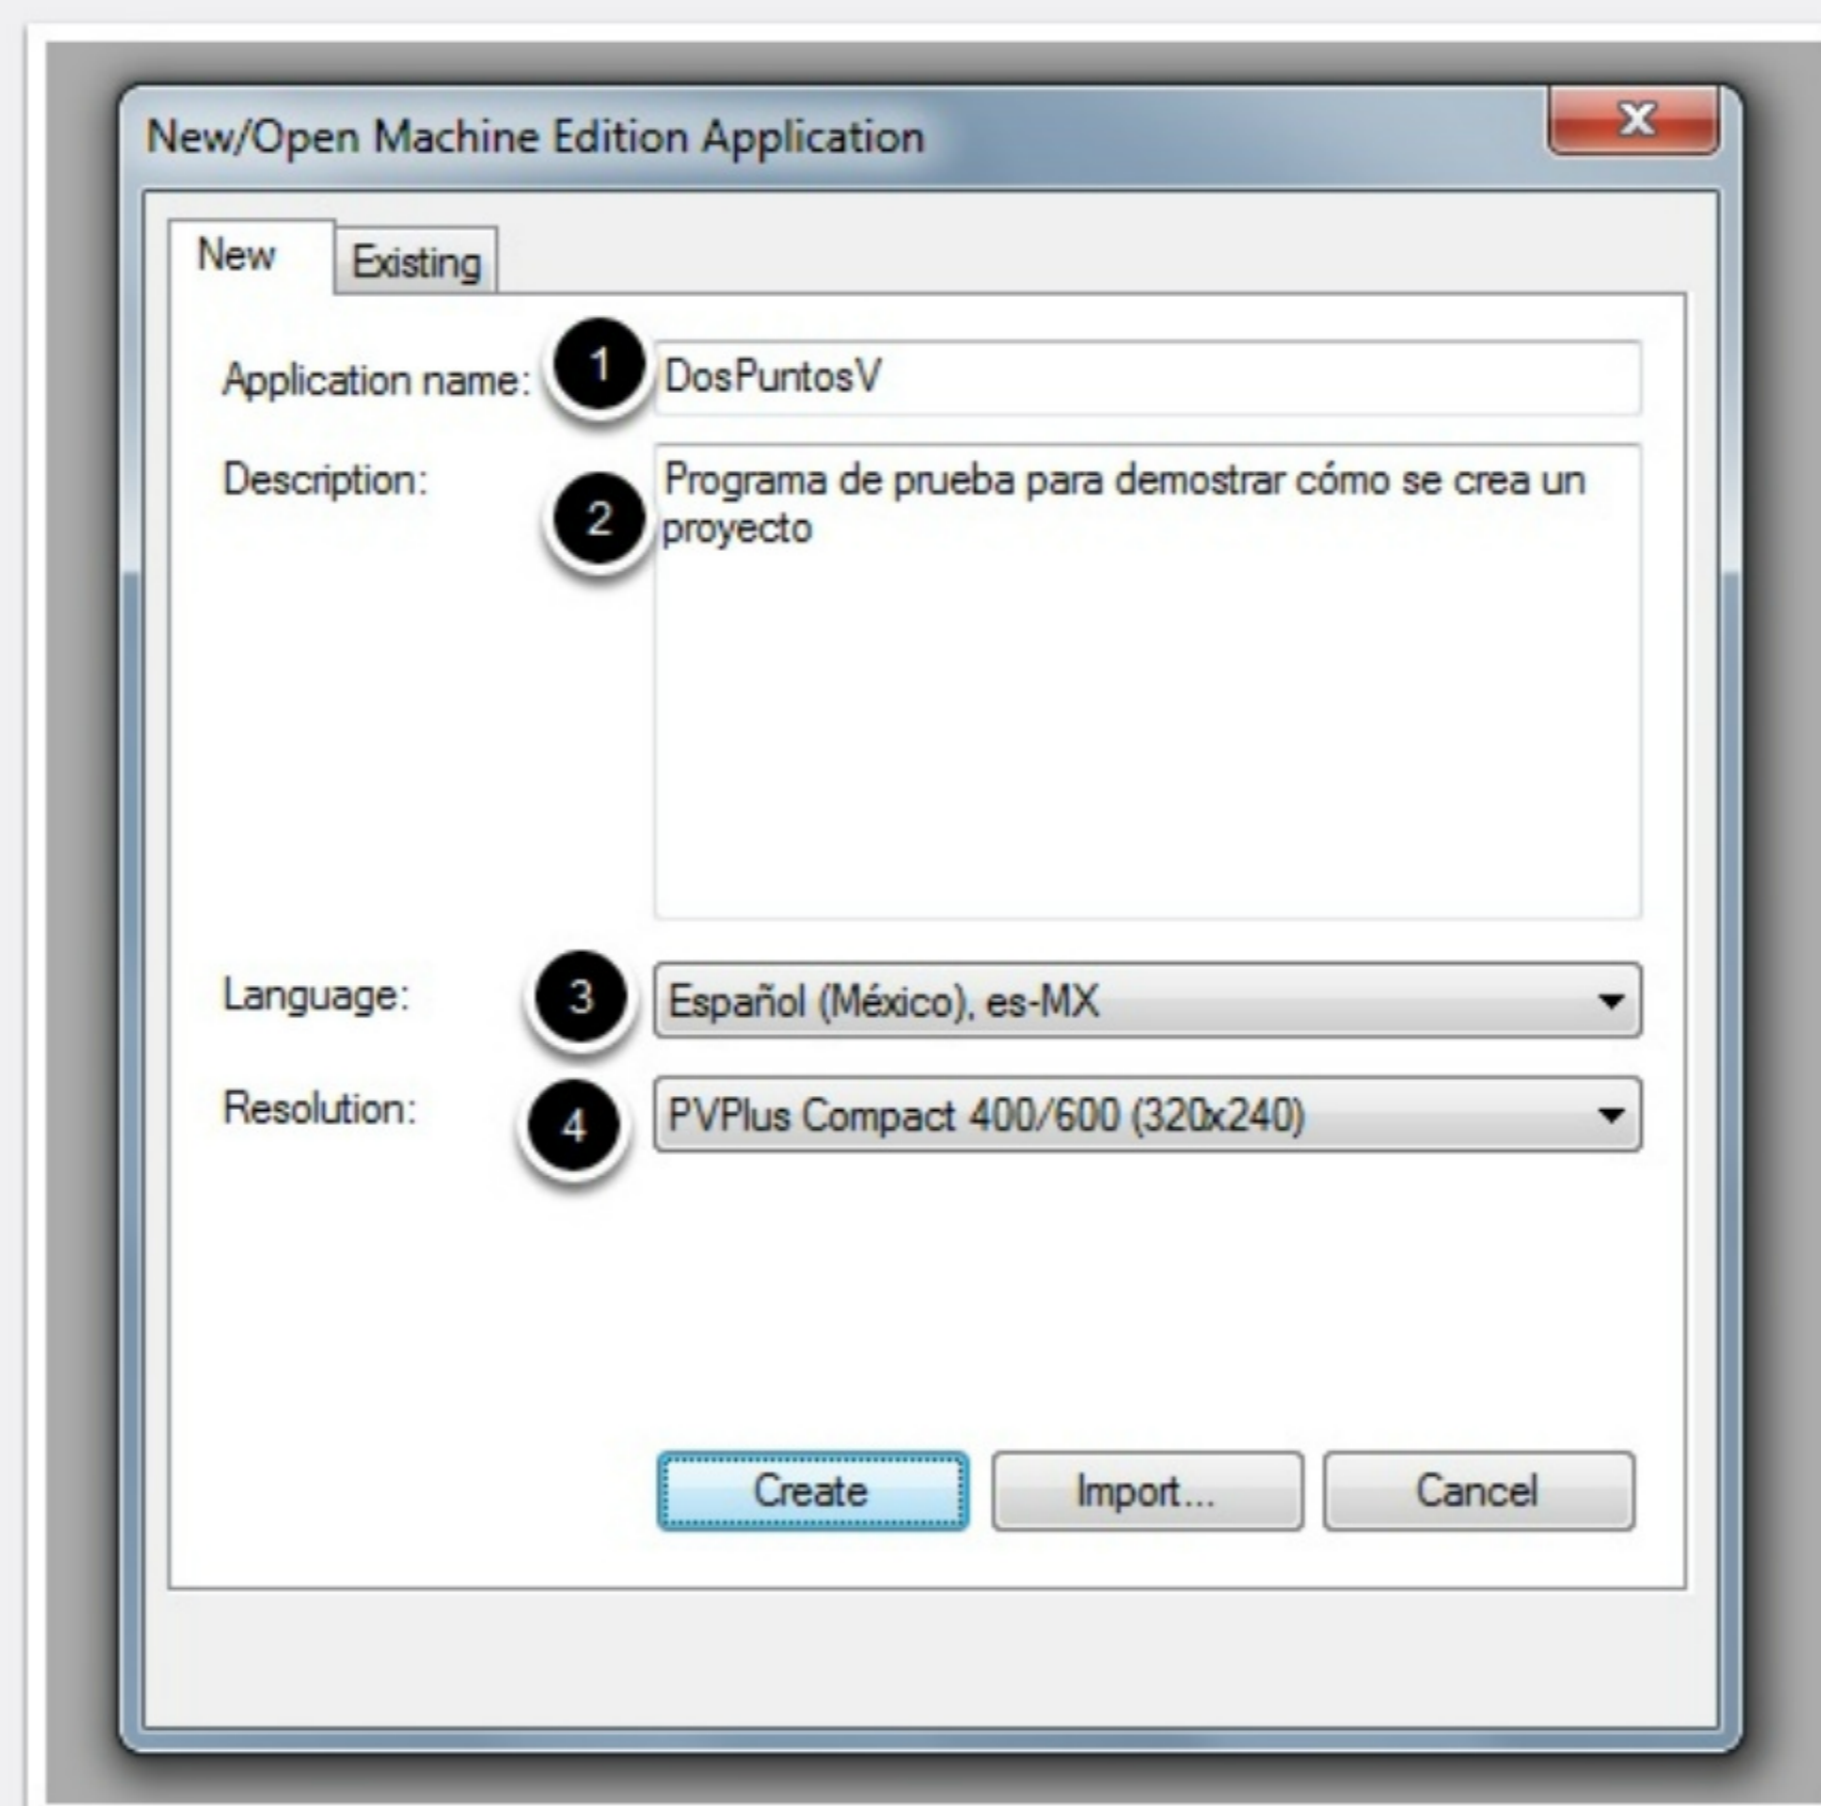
New/Open Machine Edition Application

X

New
Existing

Application name: 1 DosPuntosV

Description: 2 Programa de prueba para demostrar cómo se crea un proyecto

Language: 3 Español (México), es-MX

Resolution: 4 PVPlus Compact 400/600 (320x240)

Create
Import...
Cancel